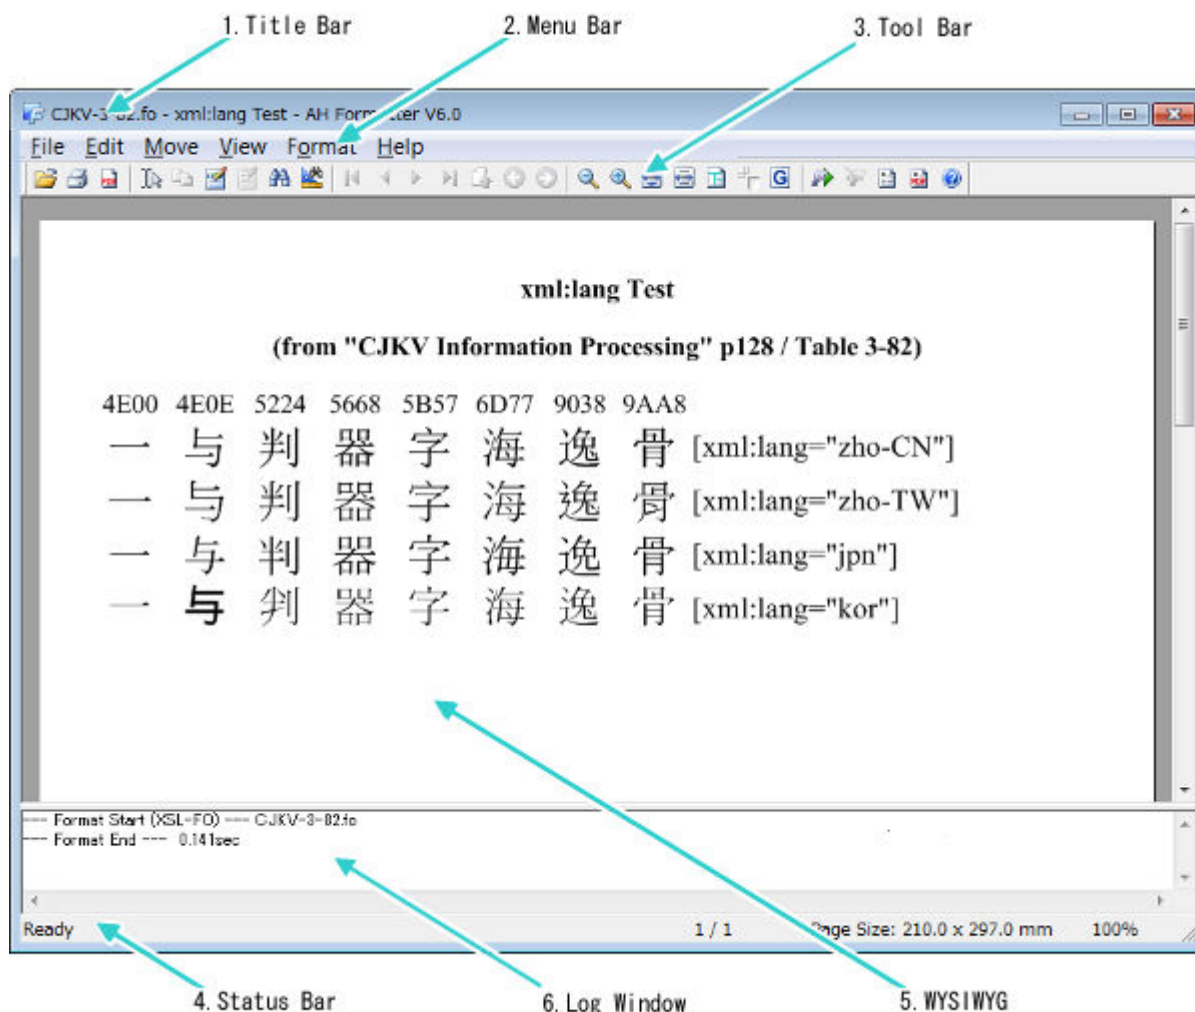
1. Title Bar

2. Menu Bar

3. Tool Bar

CJKV-3-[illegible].fo - xml:lang Test - AH Form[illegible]ter V6.0

File Edit Move View Format Help

xml:lang Test

(from "CJKV Information Processing" p128 / Table 3-82)

| 4E00 | 4E0E | 5224 | 5668 | 5B57 | 6D77 | 9038 | 9AA8 | |
|---|---|---|---|---|---|---|---|---|
| 一 | 与 | 判 | 器 | 字 | 海 | 逸 | 骨 | [xml:lang="zho-CN"] |
| 一 | 与 | 判 | 器 | 字 | 海 | 逸 | 骨 | [xml:lang="zho-TW"] |
| 一 | 与 | 判 | 器 | 字 | 海 | 逸 | 骨 | [xml:lang="jpn"] |
| 一 | 与 | 判 | 器 | 字 | 海 | 逸 | 骨 | [xml:lang="kor"] |

---- Format Start (XSL-FO) ---- CJKV-3-82.fo
---- Format End ---- 0.141sec

Ready

1 / 1

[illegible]age Size: 210.0 x 297.0 mm

100%

4. Status Bar

6. Log Window

5. WYSIWYG